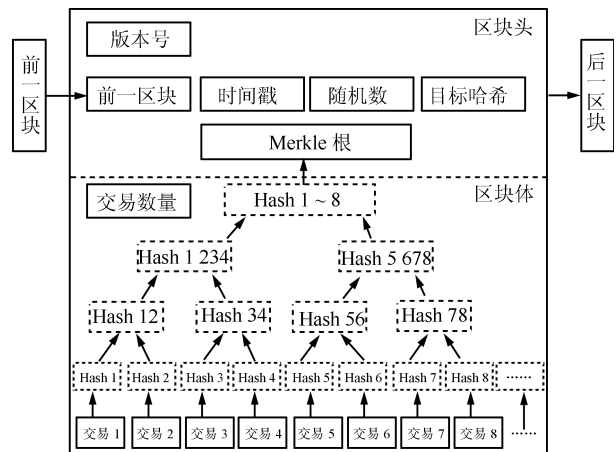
前一区块

版本号

区块头

前一区块

时间戳

随机数

目标哈希

后一区块

Merkle 根

交易数量

区块体

Hash 1 ~ 8

Hash 1 234

Hash 5 678

Hash 12

Hash 34

Hash 56

Hash 78

Hash 1

Hash 2

Hash 3

Hash 4

Hash 5

Hash 6

Hash 7

Hash 8

……

交易 1

交易 2

交易 3

交易 4

交易 5

交易 6

交易 7

交易 8

……